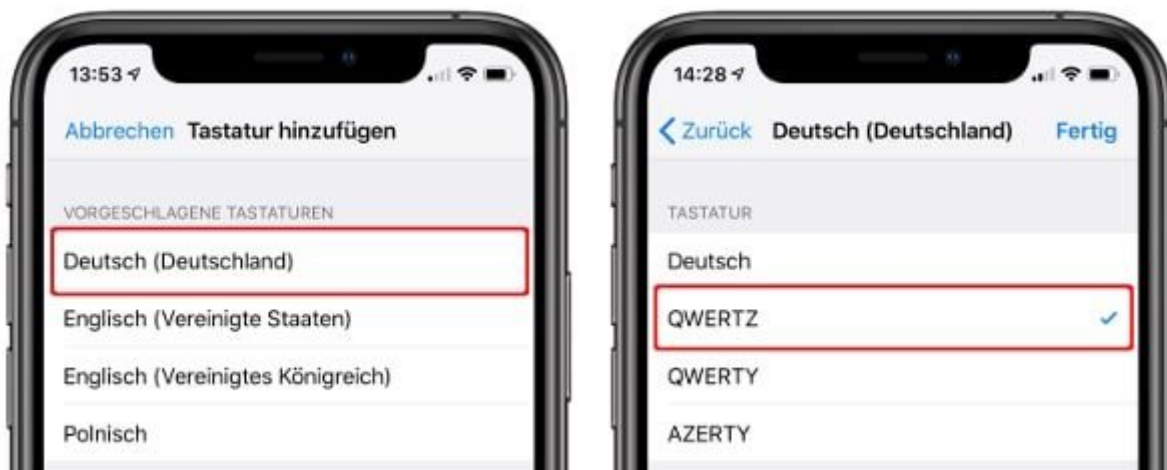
13:53

Abbrechen Tastatur hinzufügen

VORGESCHLAGENE TASTATUREN

Deutsch (Deutschland)

Englisch (Vereinigte Staaten)

Englisch (Vereinigtes Königreich)

Polnisch

14:28

Zurück Deutsch (Deutschland) Fertig

TASTATUR

Deutsch

QWERTZ

QWERTY

AZERTY